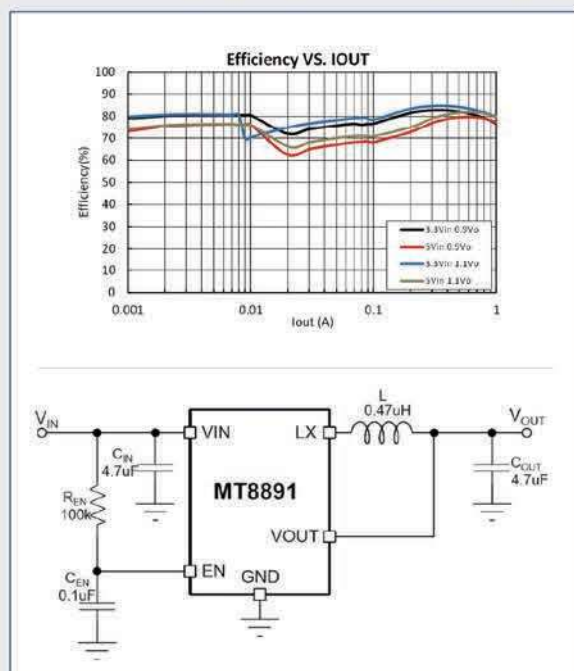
Efficiency VS. IOUT

100
90
80
70
60
50
40
30
20
10
0

Efficiency(%)

0.001
0.01
0.1
1

Iout (A)

3.3Vin 0.9Vo
5Vin 0.9Vo
3.3Vin 1.1Vo
5Vin 1.1Vo

$V_{IN}$

$C_{IN}$
4.7uF

$R_{EN}$
100k

$C_{EN}$
0.1uF

VIN

MT8891

EN

GND

LX

VOUT

L
0.47uH

$V_{OUT}$

$C_{OUT}$
4.7uF